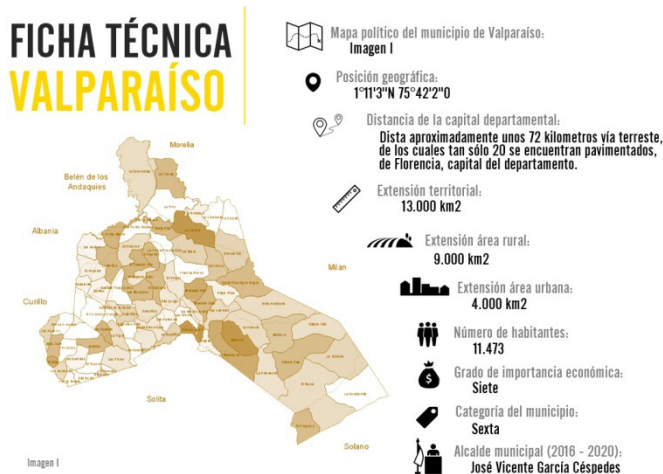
FICHA TÉCNICA
VALPARAÍSO

Morelia
Belén de los Andaquíes
Albania
Milán
Curillo
Solita
Solano
Imagen I

Mapa político del municipio de Valparaíso:
Imagen I

Posición geográfica:
1°11'3"N 75°42'2"O

Distancia de la capital departamental:
Dista aproximadamente unos 72 kilometros vía terreste, de los cuales tan sólo 20 se encuentran pavimentados, de Florencia, capital del departamento.

Extensión territorial:
13.000 km2

Extensión área rural:
9.000 km2

Extensión área urbana:
4.000 km2

Número de habitantes:
11.473

Grado de importancia económica:
Siete

Categoría del municipio:
Sexta

Alcalde municipal (2016 - 2020):
José Vicente García Céspedes